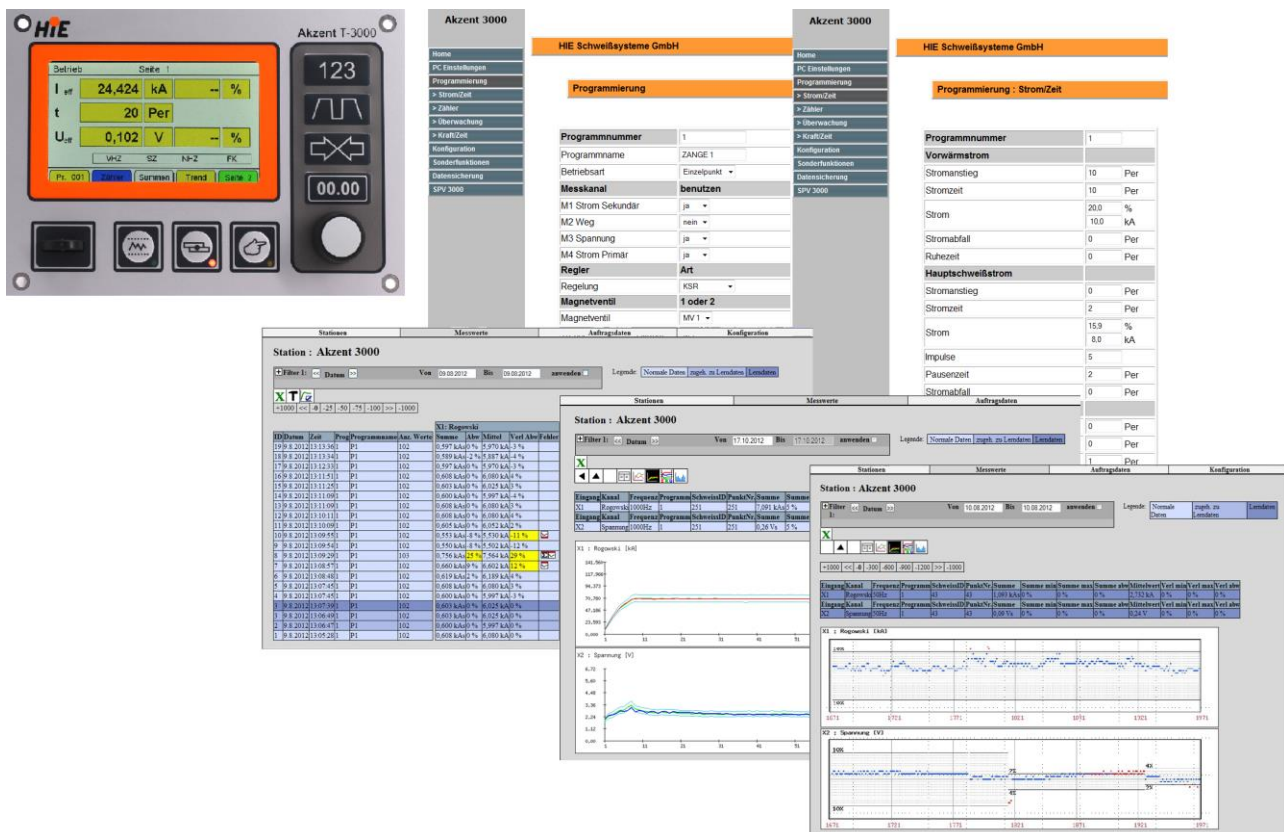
HIE Akzent T-3000

Betrieb Seite 1
$I_{eff}$ 24,424 kA -- %
t 20 Per
$U_{eff}$ 0,102 V -- %
VHZ SZ NHZ FK
Pr. 001 Zähler Summen Trend Seite 2

123
00.00

Akzent 3000

Home
PC Einstellungen
Programmierung
> Strom/Zeit
> Zähler
> Überwachung
> Kraft/Zeit
Konfiguration
Sonderfunktionen
Datensicherung
SPV 3000

HIE Schweißsysteme GmbH

Programmierung

| Programmnummer | 1 |
|---|---|
| Programmname | ZANGE 1 |
| Betriebsart | Einzelpunkt |
| Messkanal | benutzen |
| M1 Strom Sekundär | ja |
| M2 Weg | nein |
| M3 Spannung | ja |
| M4 Strom Primär | ja |
| Regler | Art |
| Regelung | KSR |
| Magnetventil | 1 oder 2 |
| Magnetventil | MV 1 |

Akzent 3000

Home
PC Einstellungen
Programmierung
> Strom/Zeit
> Zähler
> Überwachung
> Kraft/Zeit
Konfiguration
Sonderfunktionen
Datensicherung
SPV 3000

HIE Schweißsysteme GmbH

Programmierung : Strom/Zeit

| Programmnummer | 1 | |
|---|---|---|
| Vorwärmstrom | | |
| Stromanstieg | 10 | Per |
| Stromzeit | 10 | Per |
| Strom | 20.0 / 10.0 | % / kA |
| Stromabfall | 0 | Per |
| Ruhezeit | 0 | Per |
| Hauptschweißstrom | | |
| Stromanstieg | 0 | Per |
| Stromzeit | 2 | Per |
| Strom | 15.9 / 8.0 | % / kA |
| Impulse | 5 | |
| Pausenzeit | 2 | Per |
| Stromabfall | 0 | Per |
| | 0 | Per |
| | 0 | Per |
| | 1 | Per |

Stationen Messwerte Auftragsdaten Konfiguration

Station : Akzent 3000

Filter 1: << Datum >> Von 09.08.2012 Bis 09.08.2012 anwenden
Legende: Normale Daten zugeh. zu Lerndaten Lerndaten

+1000 << -8 -25 -50 -75 -100 >> -1000

X1: Rogowski

| ID | Datum | Zeit | Prog | Programmname | Anz. Werte | Summe | Abw | Mittel | Verl Abw | Fehler |
|---|---|---|---|---|---|---|---|---|---|---|
| 19 | 9.8.2012 | 13:13:36 | 1 | P1 | 102 | 0,597 kAs | 0 % | 5,970 kA | -3 % | |
| 18 | 9.8.2012 | 13:13:34 | 1 | P1 | 102 | 0,589 kAs | -2 % | 5,887 kA | -4 % | |
| 17 | 9.8.2012 | 13:12:33 | 1 | P1 | 102 | 0,597 kAs | 0 % | 5,970 kA | -3 % | |
| 16 | 9.8.2012 | 13:11:51 | 1 | P1 | 102 | 0,608 kAs | 0 % | 6,080 kA | 4 % | |
| 15 | 9.8.2012 | 13:11:25 | 1 | P1 | 102 | 0,603 kAs | 0 % | 6,025 kA | 3 % | |
| 14 | 9.8.2012 | 13:11:09 | 1 | P1 | 102 | 0,600 kAs | 0 % | 5,997 kA | -4 % | |
| 13 | 9.8.2012 | 13:11:09 | 1 | P1 | 102 | 0,608 kAs | 0 % | 6,080 kA | 3 % | |
| 12 | 9.8.2012 | 13:10:11 | 1 | P1 | 102 | 0,608 kAs | 0 % | 6,080 kA | 4 % | |
| 11 | 9.8.2012 | 13:10:09 | 1 | P1 | 102 | 0,605 kAs | 0 % | 6,052 kA | 2 % | |
| 10 | 9.8.2012 | 13:09:55 | 1 | P1 | 102 | 0,553 kAs | -8 % | 5,530 kA | -11 % | |
| 9 | 9.8.2012 | 13:09:54 | 1 | P1 | 102 | 0,550 kAs | -8 % | 5,502 kA | -12 % | |
| 8 | 9.8.2012 | 13:09:29 | 1 | P1 | 103 | 0,756 kAs | 25 % | 7,564 kA | 29 % | |
| 7 | 9.8.2012 | 13:08:57 | 1 | P1 | 102 | 0,660 kAs | 9 % | 6,602 kA | 12 % | |
| 6 | 9.8.2012 | 13:08:48 | 1 | P1 | 102 | 0,619 kAs | 2 % | 6,189 kA | 4 % | |
| 5 | 9.8.2012 | 13:07:45 | 1 | P1 | 102 | 0,608 kAs | 0 % | 6,080 kA | 3 % | |
| 4 | 9.8.2012 | 13:07:45 | 1 | P1 | 102 | 0,600 kAs | 0 % | 5,997 kA | -3 % | |
| 3 | 9.8.2012 | 13:07:39 | 1 | P1 | 102 | 0,603 kAs | 0 % | 6,025 kA | 0 % | |
| 1 | 9.8.2012 | 13:06:49 | 1 | P1 | 102 | 0,603 kAs | 0 % | 6,025 kA | 0 % | |
| 2 | 9.8.2012 | 13:06:47 | 1 | P1 | 102 | 0,600 kAs | 0 % | 5,997 kA | 0 % | |
| 1 | 9.8.2012 | 13:05:28 | 1 | P1 | 102 | 0,608 kAs | 0 % | 6,080 kA | 0 % | |

Stationen Messwerte Auftragsdaten

Station : Akzent 3000

Filter 1: << Datum >> Von 17.10.2012 Bis 17.10.2012 anwenden
Legende: Normale Daten zugeh. zu Lerndaten Lerndaten

| Eingang | Kanal | Frequenz | Programm | SchweissID | PunktNr. | Summe | Summe |
|---|---|---|---|---|---|---|---|
| X1 | Rogowski | 1000Hz | 1 | 251 | 251 | 7,091 kAs | 5 % |
| Eingang | Kanal | Frequenz | Programm | SchweissID | PunktNr. | Summe | Summe |
| X2 | Spannung | 1000Hz | 1 | 251 | 251 | 0,26 Vs | 3 % |

X1 : Rogowski [kA]
141,86 127,00 94,373 70,780 47,186 23,593 0,000
1 11 21 31 41 51

X2 : Spannung [V]
6,72 5,60 4,48 3,36 2,24 1,12 0,00
1 11 21 31 41 51

Stationen Messwerte Auftragsdaten Konfiguration

Station : Akzent 3000

Filter 1: << Datum >> Von 10.08.2012 Bis 10.08.2012 anwenden
Legende: Normale Daten zugeh. zu Lerndaten Lerndaten

+1000 << -8 -300 -600 -900 -1200 >> -1000

| Eingang | Kanal | Frequenz | Programm | SchweissID | PunktNr. | Summe | Summe min | Summe max | Summe abw | Mittelwert | Verl min | Verl max | Verl abw |
|---|---|---|---|---|---|---|---|---|---|---|---|---|---|
| X1 | Rogowski | 1000Hz | 1 | 43 | 43 | 1,093 kAs | 0 % | 0 % | 0 % | 2,732 kA | 0 % | 0 % | 0 % |
| Eingang | Kanal | Frequenz | Programm | SchweissID | PunktNr. | Summe | Summe min | Summe max | Summe abw | Mittelwert | Verl min | Verl max | Verl abw |
| X2 | Spannung | 50Hz | 1 | 43 | 43 | 0,09 Vs | 0 % | 0 % | 0 % | 0,24 V | 0 % | 0 % | 0 % |

X1 : Rogowski [kA]
1671 1721 1771 1821 1871 1921 1971

X2 : Spannung [V]
1671 1721 1771 1821 1871 1921 1971